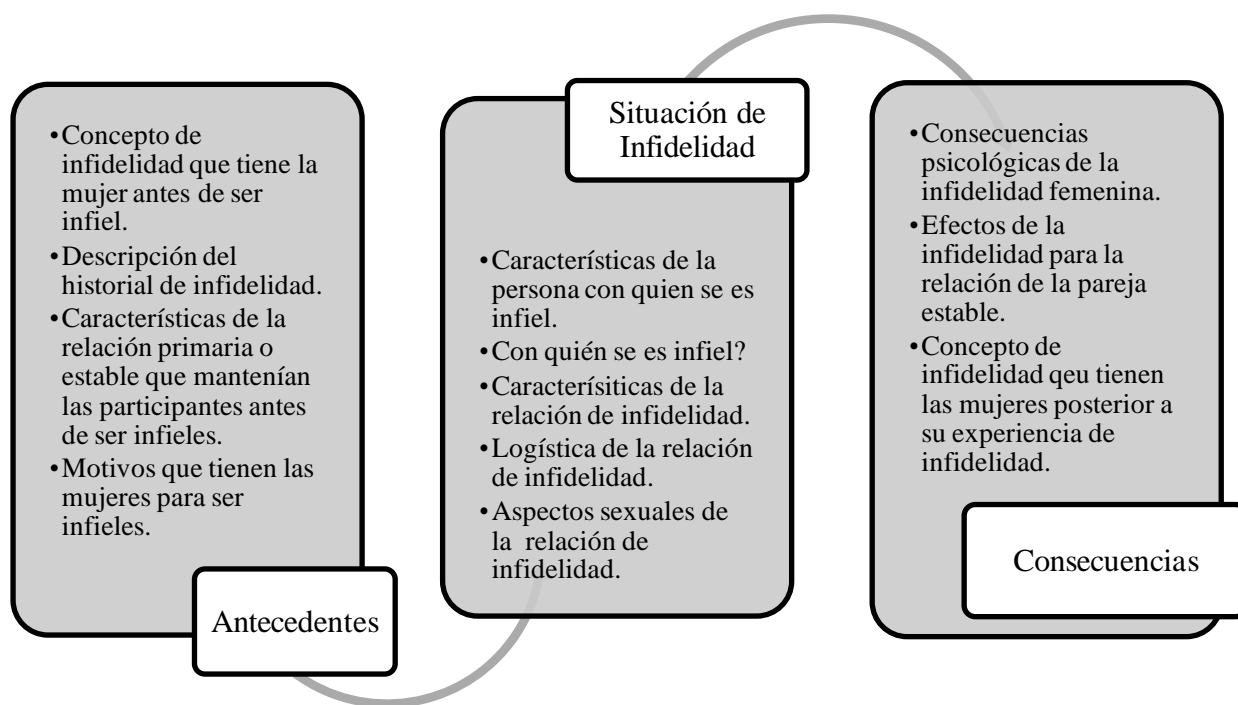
•Concepto de infidelidad que tiene la mujer antes de ser infiel.
•Descripción del historial de infidelidad.
•Características de la relación primaria o estable que mantenían las participantes antes de ser infieles.
•Motivos que tienen las mujeres para ser infieles.

Antecedentes

Situación de Infidelidad

•Características de la persona con quien se es infiel.
•Con quién se es infiel?
•Caracterísiticas de la relación de infidelidad.
•Logística de la relación de infidelidad.
•Aspectos sexuales de la relación de infidelidad.

•Consecuencias psicológicas de la infidelidad femenina.
•Efectos de la infidelidad para la relación de la pareja estable.
•Concepto de infidelidad qeu tienen las mujeres posterior a su experiencia de infidelidad.

Consecuencias